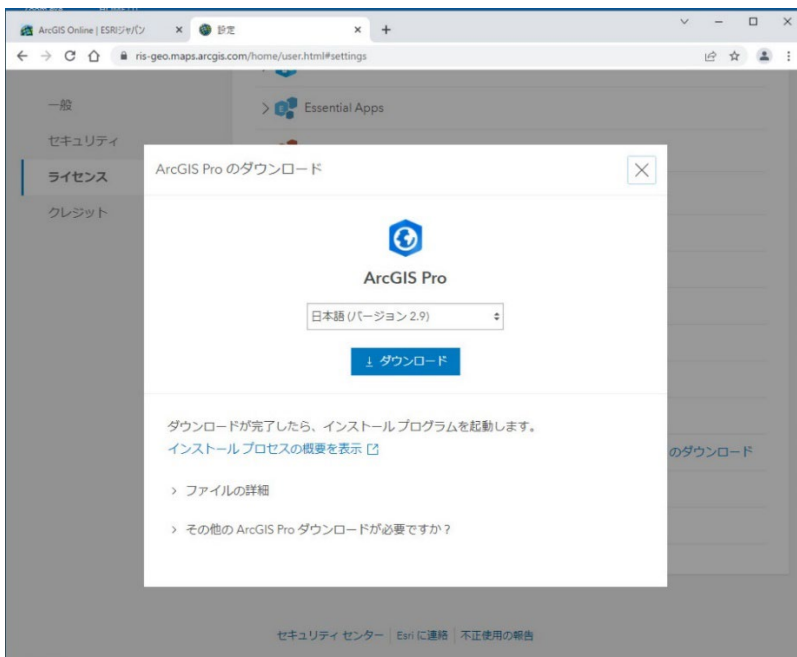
ArcGIS Online | ESRIジャパン ×
設定 ×
+
ris-geo.maps.arcgis.com/home/user.html#settings

一般
セキュリティ
ライセンス
クレジット

Essential Apps

ArcGIS Pro のダウンロード

ArcGIS Pro

日本語 (バージョン 2.9)

ダウンロード

ダウンロードが完了したら、インストール プログラムを起動します。
インストール プロセスの概要を表示

> ファイルの詳細

> その他の ArcGIS Pro ダウンロードが必要ですか？

のダウンロード

セキュリティ センター | Esri に連絡 | 不正使用の報告